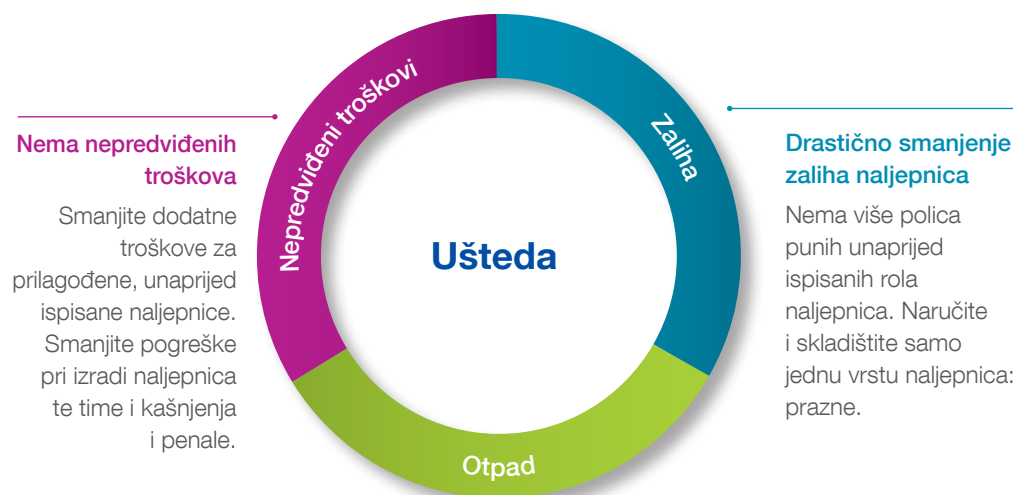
Nema nepredviđenih troškova

Smanjite dodatne troškove za prilagođene, unaprijed ispisane naljepnice. Smanjite pogreške pri izradi naljepnica te time i kašnjenja i penale.

Nepredviđeni troškovi

Zaliha

Ušteda

Otpad

Drastično smanjenje zaliha naljepnica

Nema više polica punih unaprijed ispisanih rola naljepnica. Naručite i skladištite samo jednu vrstu naljepnica: prazne.